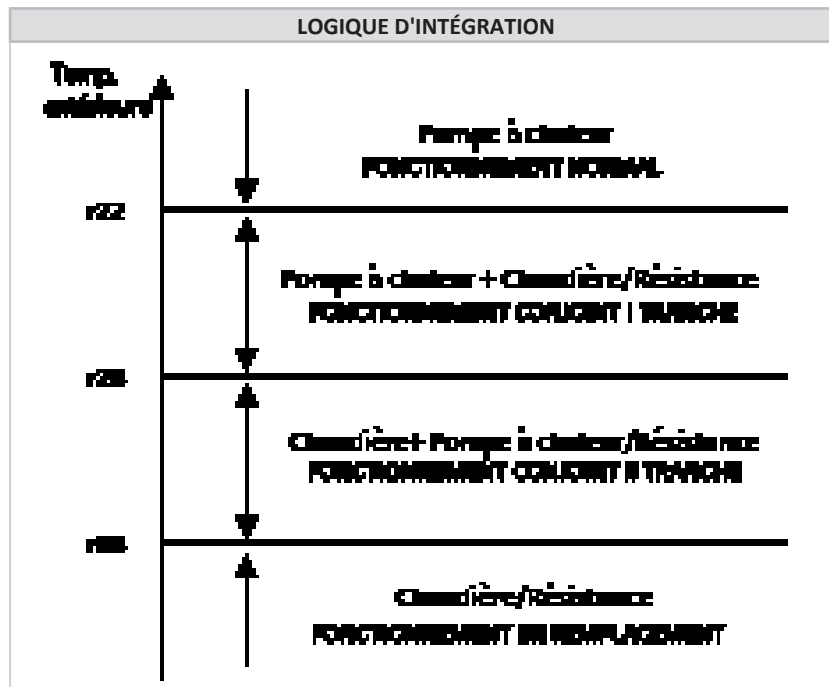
LOGIQUE D'INTÉGRATION

Temp. extérieure

Pompe à chaleur
FONCTIONNEMENT NORMAL

r22

Pompe à chaleur + Chaudière/Résistance
FONCTIONNEMENT CONJOINT I TRANCHE

r23

Chaudière + Pompe à chaleur/Résistance
FONCTIONNEMENT CONJOINT II TRANCHE

r00

Chaudière/Résistance
FONCTIONNEMENT EN REMPLACEMENT